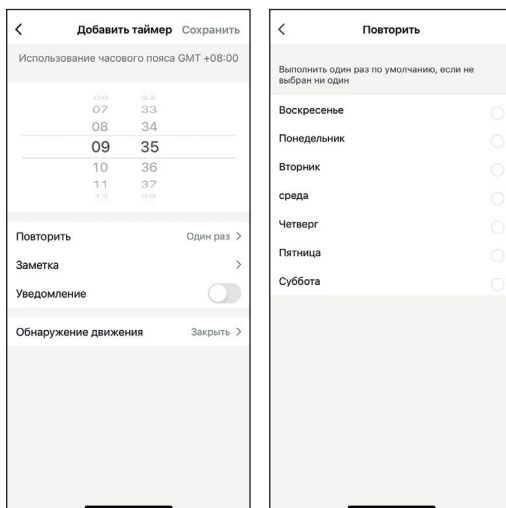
<
Добавить таймер
Сохранить

Использование часового пояса GMT +08:00

06 32
07 33
08 34
09 35
10 36
11 37
12 38

Повторить
Один раз >

Заметка
>

Уведомление

Обнаружение движения
Закрыть >

<
Повторить

Выполнить один раз по умолчанию, если не выбран ни один

Воскресенье

Понедельник

Вторник

среда

Четверг

Пятница

Суббота